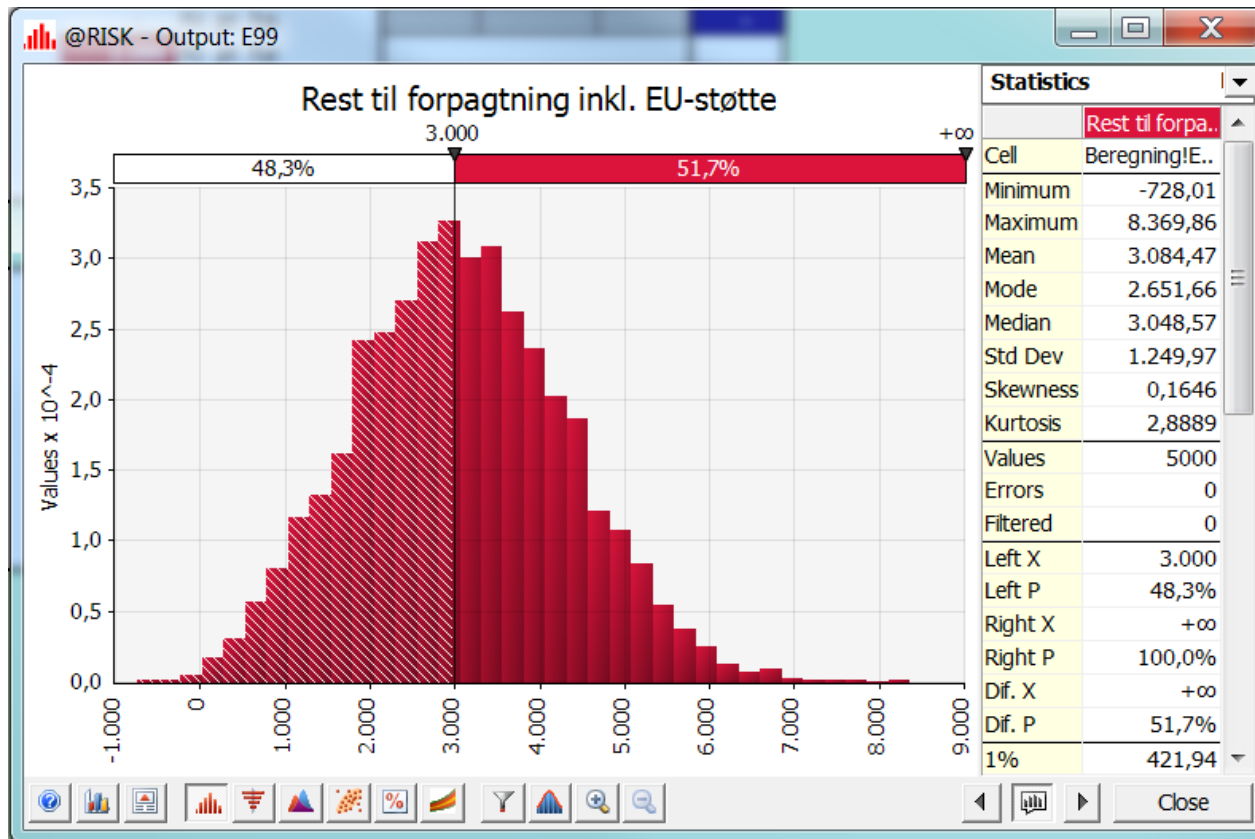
@RISK - Output: E99

Rest til forpagtning inkl. EU-støtte

3.000
+∞
48,3%
51,7%

3,5
3,0
2,5
2,0
1,5
1,0
0,5
0,0

Values x 10^-4

-1.000
0
1.000
2.000
3.000
4.000
5.000
6.000
7.000
8.000
9.000

Statistics

| | Rest til forpa.. |
|---|---|
| Cell | Beregning!E.. |
| Minimum | -728,01 |
| Maximum | 8.369,86 |
| Mean | 3.084,47 |
| Mode | 2.651,66 |
| Median | 3.048,57 |
| Std Dev | 1.249,97 |
| Skewness | 0,1646 |
| Kurtosis | 2,8889 |
| Values | 5000 |
| Errors | 0 |
| Filtered | 0 |
| Left X | 3.000 |
| Left P | 48,3% |
| Right X | +∞ |
| Right P | 100,0% |
| Dif. X | +∞ |
| Dif. P | 51,7% |
| 1% | 421,94 |

Close